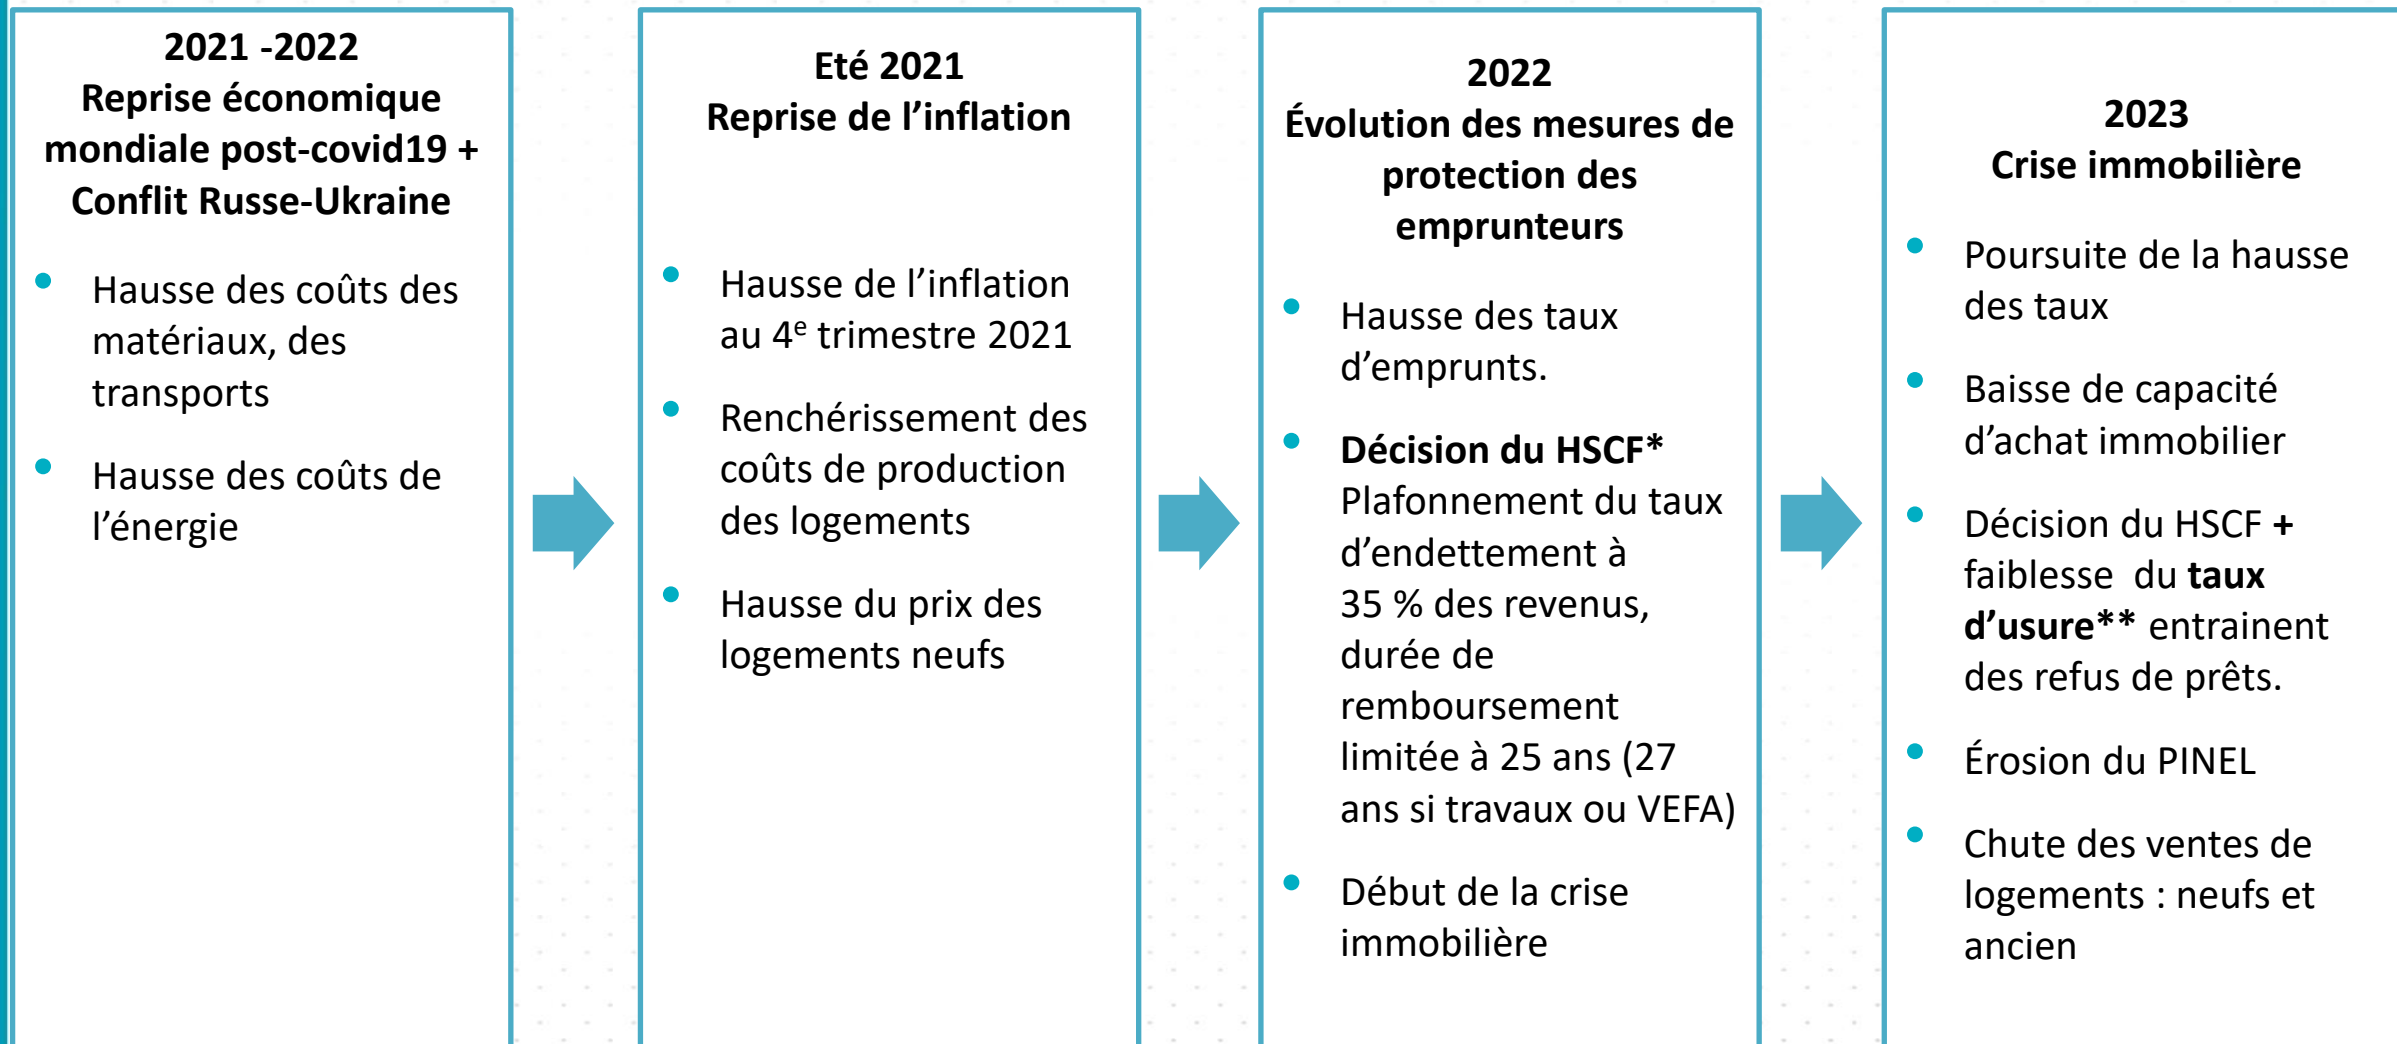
2021 -2022
Reprise économique mondiale post-covid19 + Conflit Russe-Ukraine

- Hausse des coûts des matériaux, des transports
- Hausse des coûts de l'énergie

Eté 2021
Reprise de l'inflation

- Hausse de l'inflation au $4^{e}$ trimestre 2021
- Renchérissement des coûts de production des logements
- Hausse du prix des logements neufs

2022
Évolution des mesures de protection des emprunteurs

- Hausse des taux d'emprunts.
- Décision du HSCF* Plafonnement du taux d'endettement à 35 % des revenus, durée de remboursement limitée à 25 ans (27 ans si travaux ou VEFA)
- Début de la crise immobilière

2023
Crise immobilière

- Poursuite de la hausse des taux
- Baisse de capacité d'achat immobilier
- Décision du HSCF + faiblesse du taux d'usure** entrainent des refus de prêts.
- Érosion du PINEL
- Chute des ventes de logements : neufs et ancien